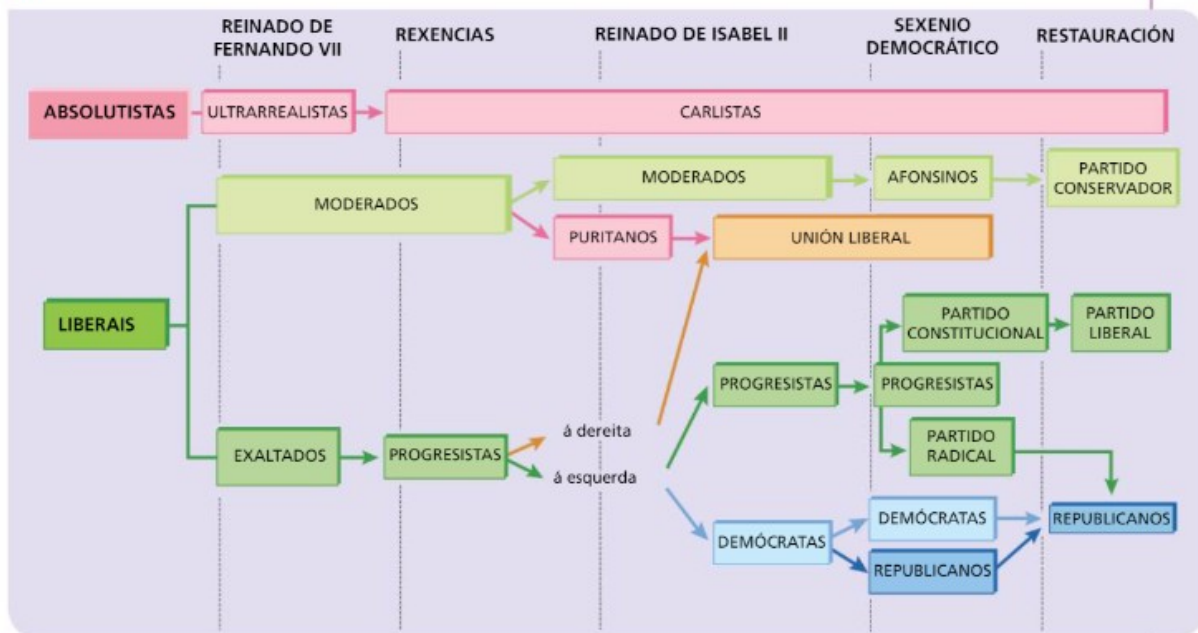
REINADO DE FERNANDO VII
REXENCIAS
REINADO DE ISABEL II
SEXENIO DEMOCRÁTICO
RESTAURACIÓN

ABSOLUTISTAS
ULTRARREALISTAS
CARLISTAS

MODERADOS
AFONSINOS
PARTIDO CONSERVADOR
MODERADOS
PURITANOS
UNIÓN LIBERAL

LIBERAIS

PARTIDO CONSTITUCIONAL
PARTIDO LIBERAL
PROGRESISTAS
PROGRESISTAS
á dereita
EXALTADOS
PROGRESISTAS
á esquerda
PARTIDO RADICAL
DEMÓCRATAS
REPUBLICANOS
DEMÓCRATAS
REPUBLICANOS